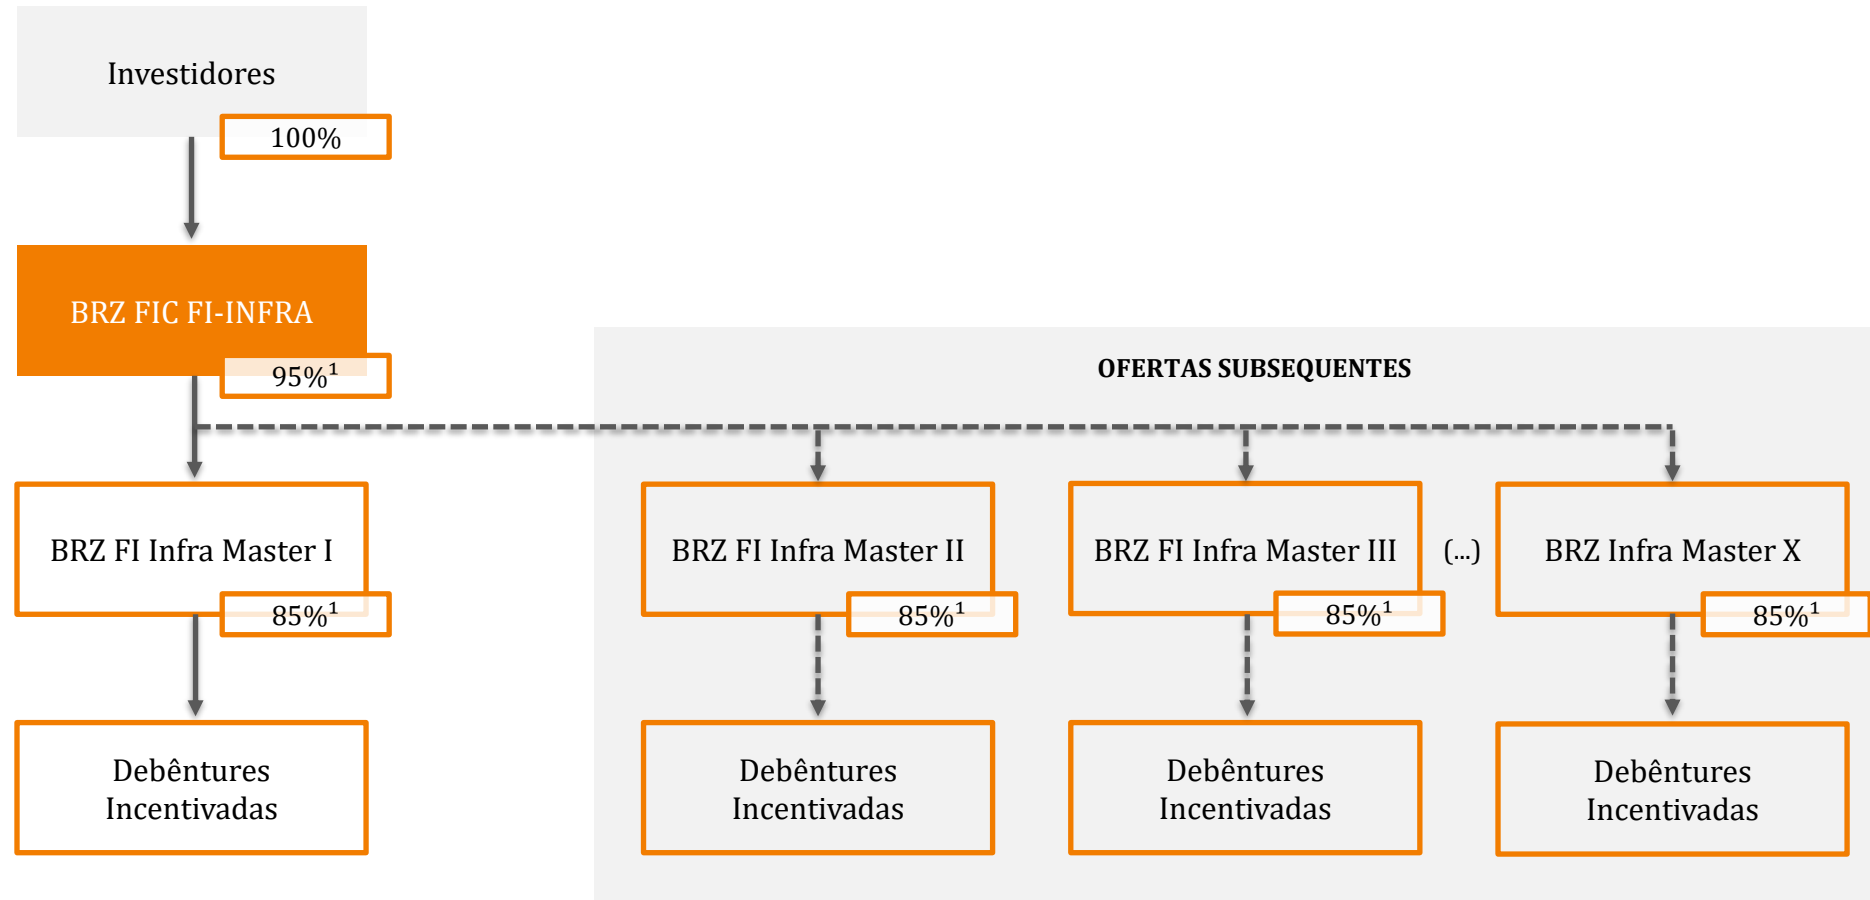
Investidores

100%

BRZ FIC FI-INFRA

95%$^1$

OFERTAS SUBSEQUENTES

BRZ FI Infra Master I

85%$^1$

BRZ FI Infra Master II

85%$^1$

BRZ FI Infra Master III

85%$^1$

(...)

BRZ Infra Master X

85%$^1$

Debêntures Incentivadas

Debêntures Incentivadas

Debêntures Incentivadas

Debêntures Incentivadas